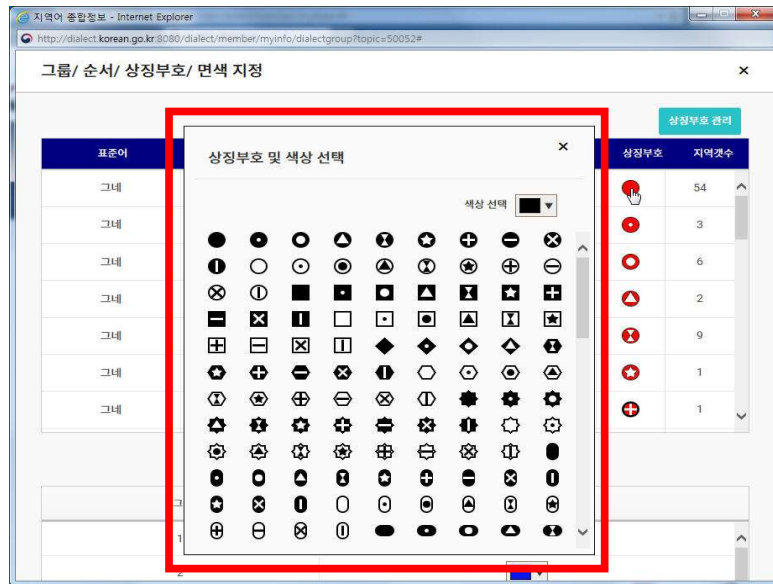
지역어 종합정보 - Internet Explorer

http://dialect.korean.go.kr:8080/dialect/member/myinfo/dialectgroup?topic=50052#

그룹/ 순서/ 상징부호/ 면색 지정

×

상징부호 관리

| 표준어 | 상징부호 | 지역갯수 |
|---|---|---|
| 그네 | | 54 |
| 그네 | | 3 |
| 그네 | | 6 |
| 그네 | | 2 |
| 그네 | | 9 |
| 그네 | | 1 |
| 그네 | | 1 |

상징부호 및 색상 선택

×

색상 선택

1

2